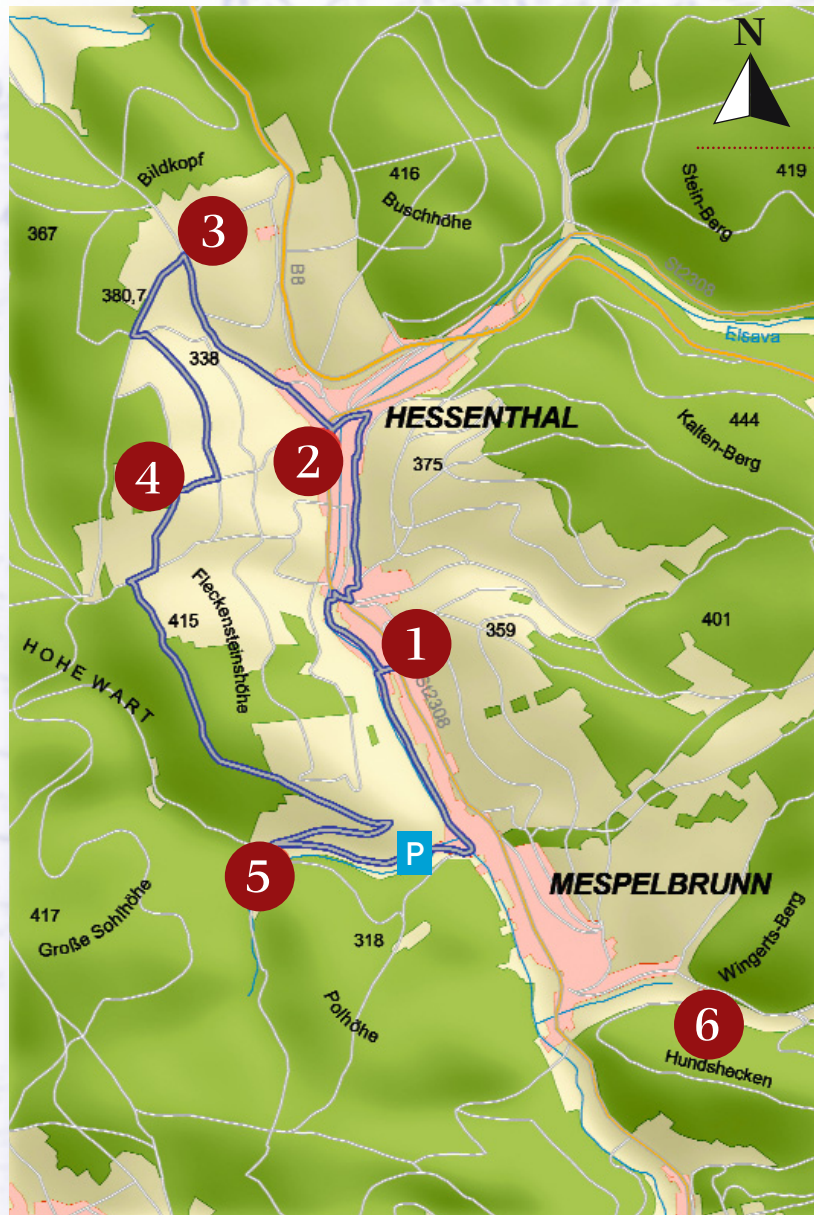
N
419
Stein-Berg
416
Buschhöhe
Bildkopf
3
367
B8
St2308
Elsava
380,7
338
HESSENTHAL
444
Kalten-Berg
2
4
375
Fleckensteinshöhe
415
1
359
401
HOHE WART
St2308
P
5
MESPELBRUNN
417
Große Sohlhöhe
318
Wingerts-Berg
Polhöhe
6
Hundshecken